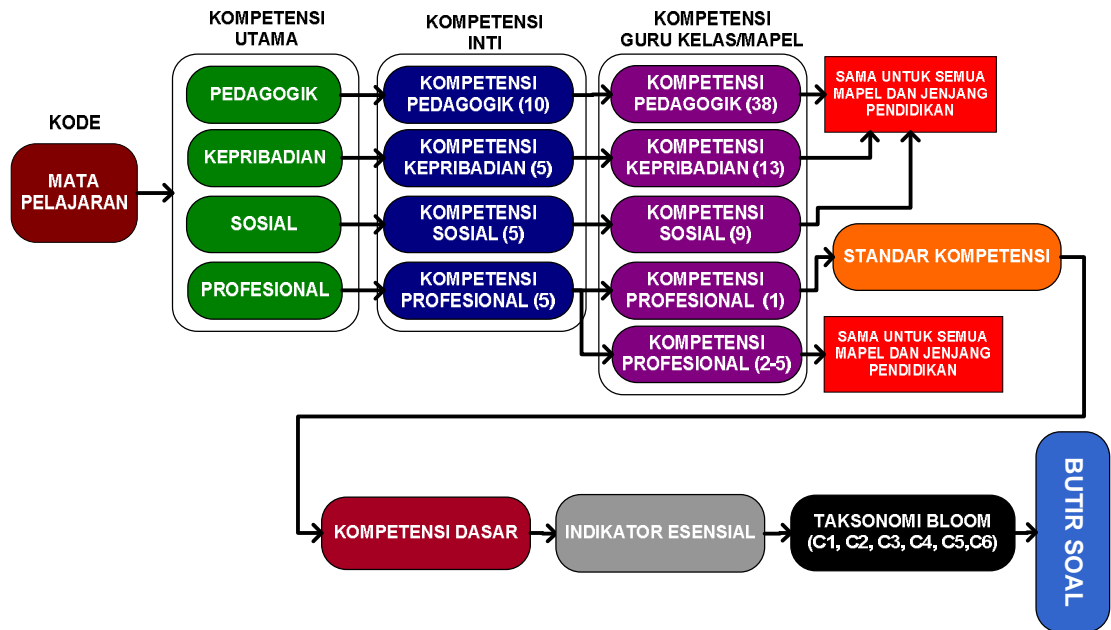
KODE

MATA PELAJARAN

KOMPETENSI UTAMA

PEDAGOGIK

KEPRIBADIAN

SOSIAL

PROFESIONAL

KOMPETENSI INTI

KOMPETENSI PEDAGOGIK (10)

KOMPETENSI KEPRIBADIAN (5)

KOMPETENSI SOSIAL (5)

KOMPETENSI PROFESIONAL (5)

KOMPETENSI GURU KELAS/MAPEL

KOMPETENSI PEDAGOGIK (38)

KOMPETENSI KEPRIBADIAN (13)

KOMPETENSI SOSIAL (9)

KOMPETENSI PROFESIONAL (1)

KOMPETENSI PROFESIONAL (2-5)

SAMA UNTUK SEMUA MAPEL DAN JENJANG PENDIDIKAN

STANDAR KOMPETENSI

SAMA UNTUK SEMUA MAPEL DAN JENJANG PENDIDIKAN

KOMPETENSI DASAR

INDIKATOR ESENSIAL

TAKSONOMI BLOOM (C1, C2, C3, C4, C5,C6)

BUTIR SOAL